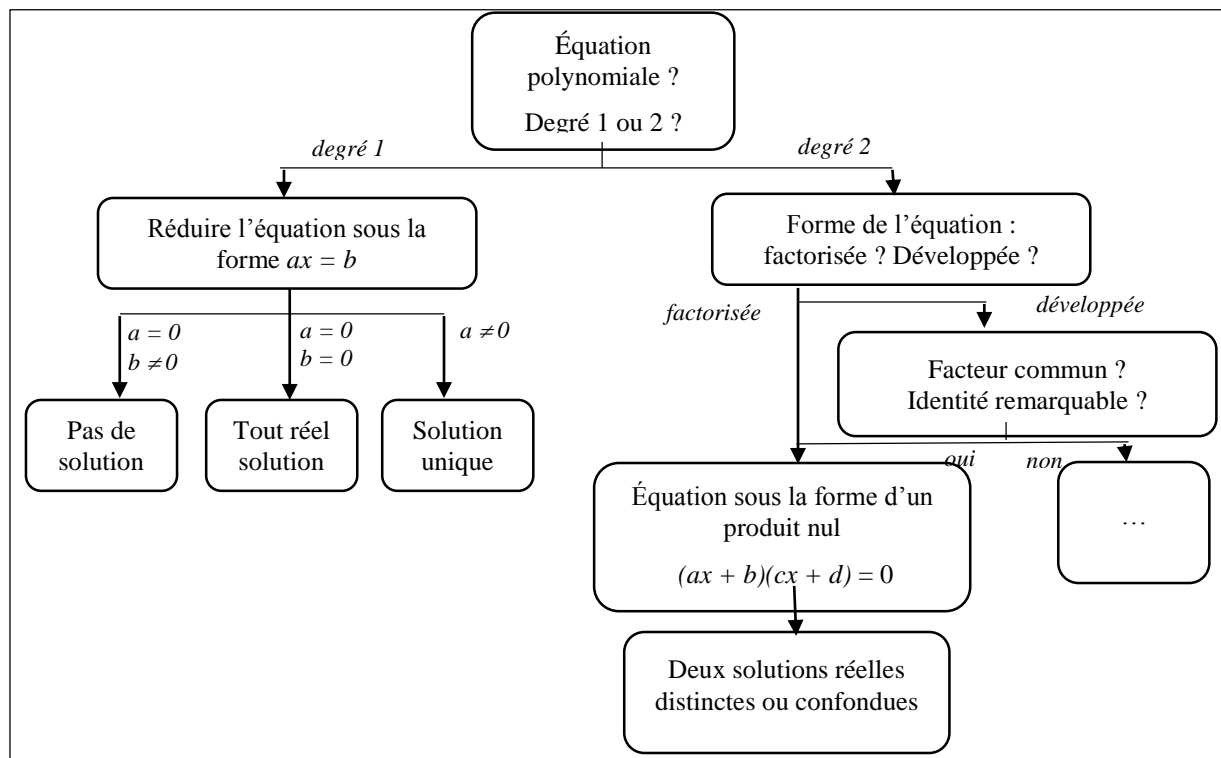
Équation polynomiale ?

Degré 1 ou 2 ?

degré 1

degré 2

Réduire l'équation sous la forme $ax = b$

$a = 0$
$b \neq 0$

$a = 0$
$b = 0$

$a \neq 0$

Pas de solution

Tout réel solution

Solution unique

Forme de l'équation : factorisée ? Développée ?

factorisée

développée

Facteur commun ?
Identité remarquable ?

oui

non

Équation sous la forme d'un produit nul

$(ax + b)(cx + d) = 0$

…

Deux solutions réelles distinctes ou confondues